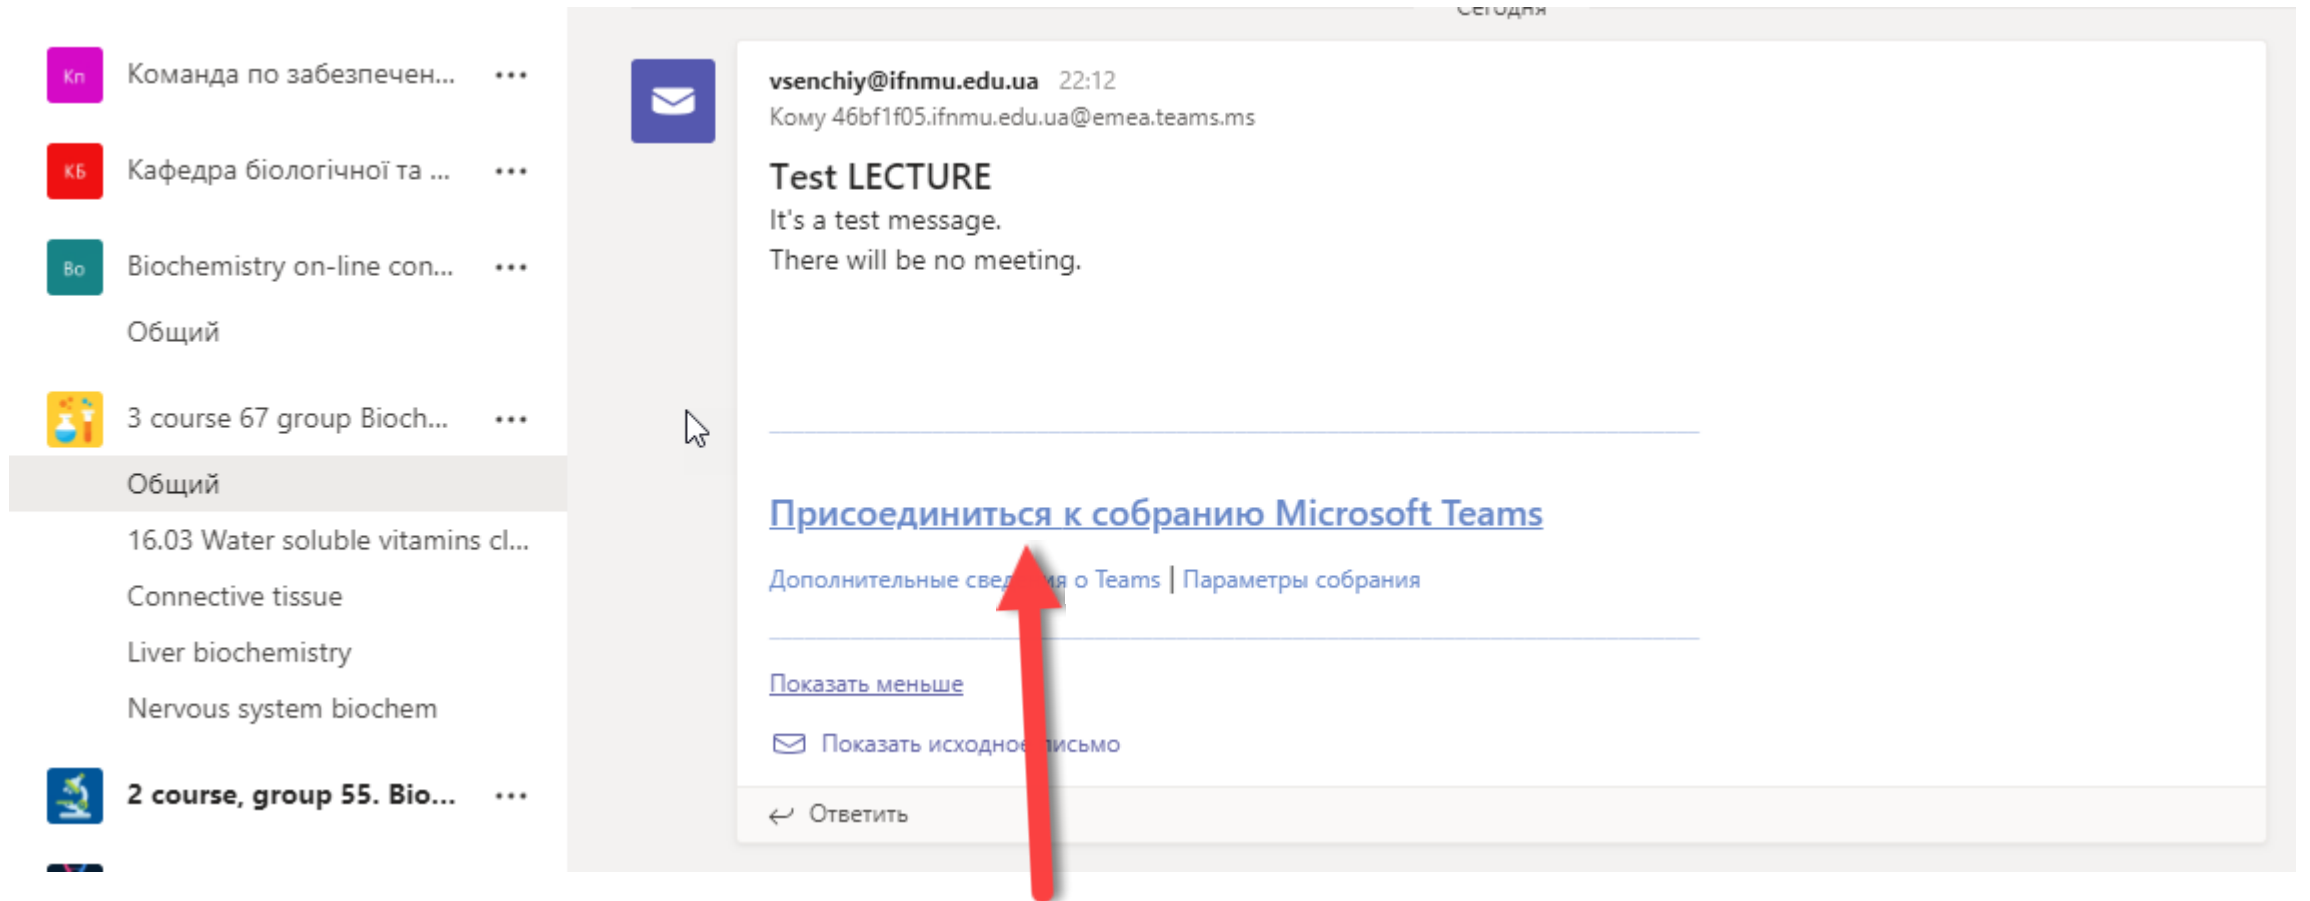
Кп Команда по забезпечен... •••
КБ Кафедра біологічної та ... •••
Bo Biochemistry on-line con... •••
Общий
3 course 67 group Bioch... •••
Общий
16.03 Water soluble vitamins cl...
Connective tissue
Liver biochemistry
Nervous system biochem
2 course, group 55. Bio... •••

Сегодня

vsenchiy@ifnmu.edu.ua 22:12
Кому 46bf1f05.ifnmu.edu.ua@emea.teams.ms

Test LECTURE
It's a test message.
There will be no meeting.

Присоединиться к собранию Microsoft Teams

Дополнительные све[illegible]ия о Teams | Параметры собрания

Показать меньше

Показать исходно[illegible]исьмо

Ответить